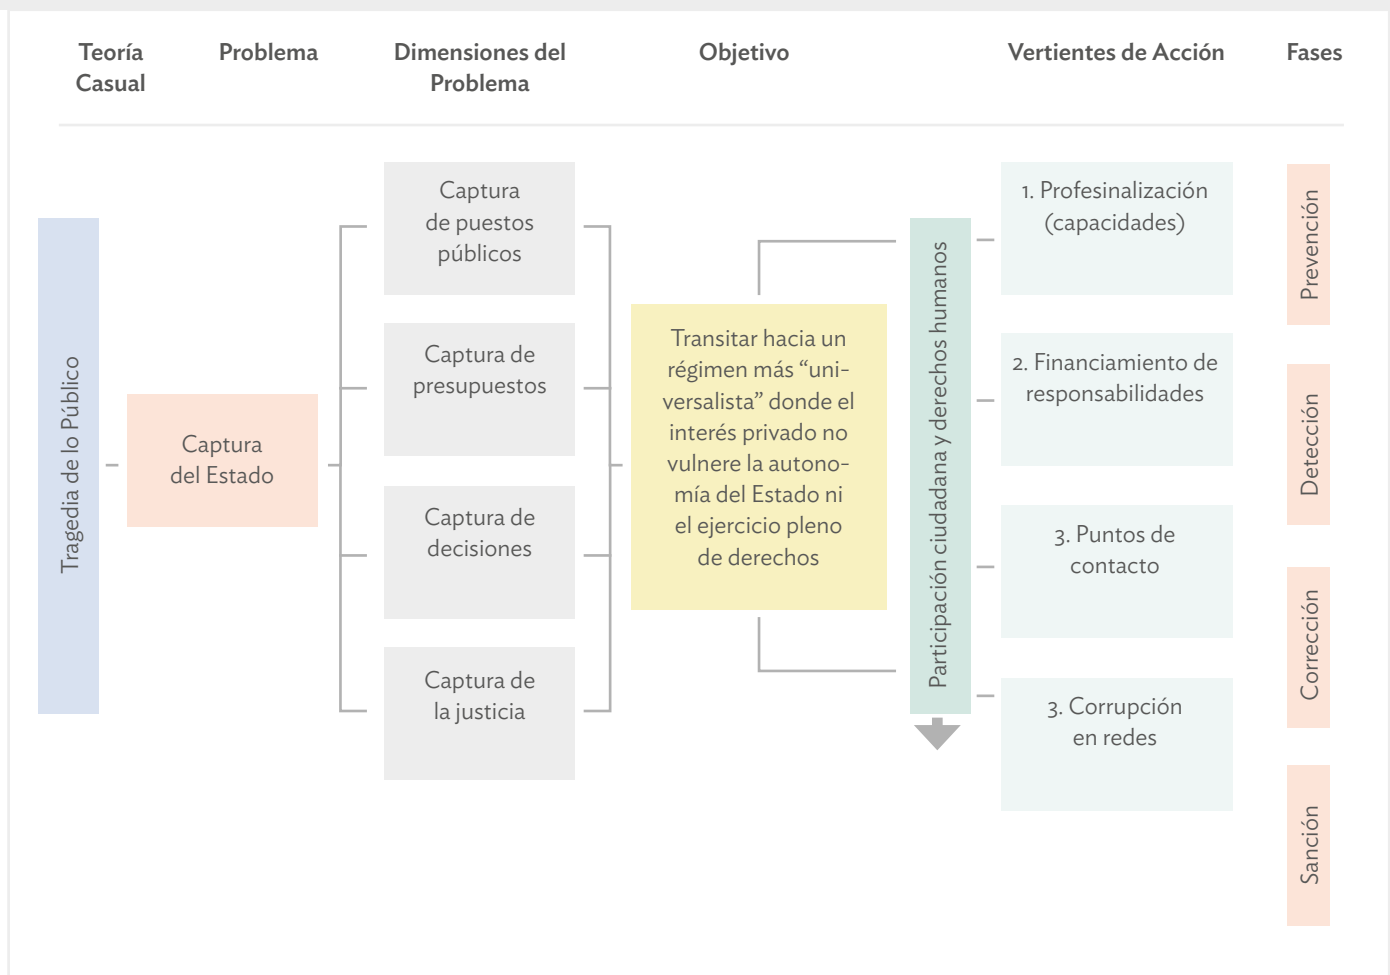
Teoría Casual

Problema

Dimensiones del Problema

Objetivo

Vertientes de Acción

Fases

Tragedia de lo Público

Captura del Estado

Captura de puestos públicos

Captura de presupuestos

Captura de decisiones

Captura de la justicia

Transitar hacia un régimen más "universalista" donde el interés privado no vulnere la autonomía del Estado ni el ejercicio pleno de derechos

Participación ciudadana y derechos humanos

1. Profesinalización (capacidades)

2. Financiamiento de responsabilidades

3. Puntos de contacto

3. Corrupción en redes

Prevención

Detección

Corrección

Sanción